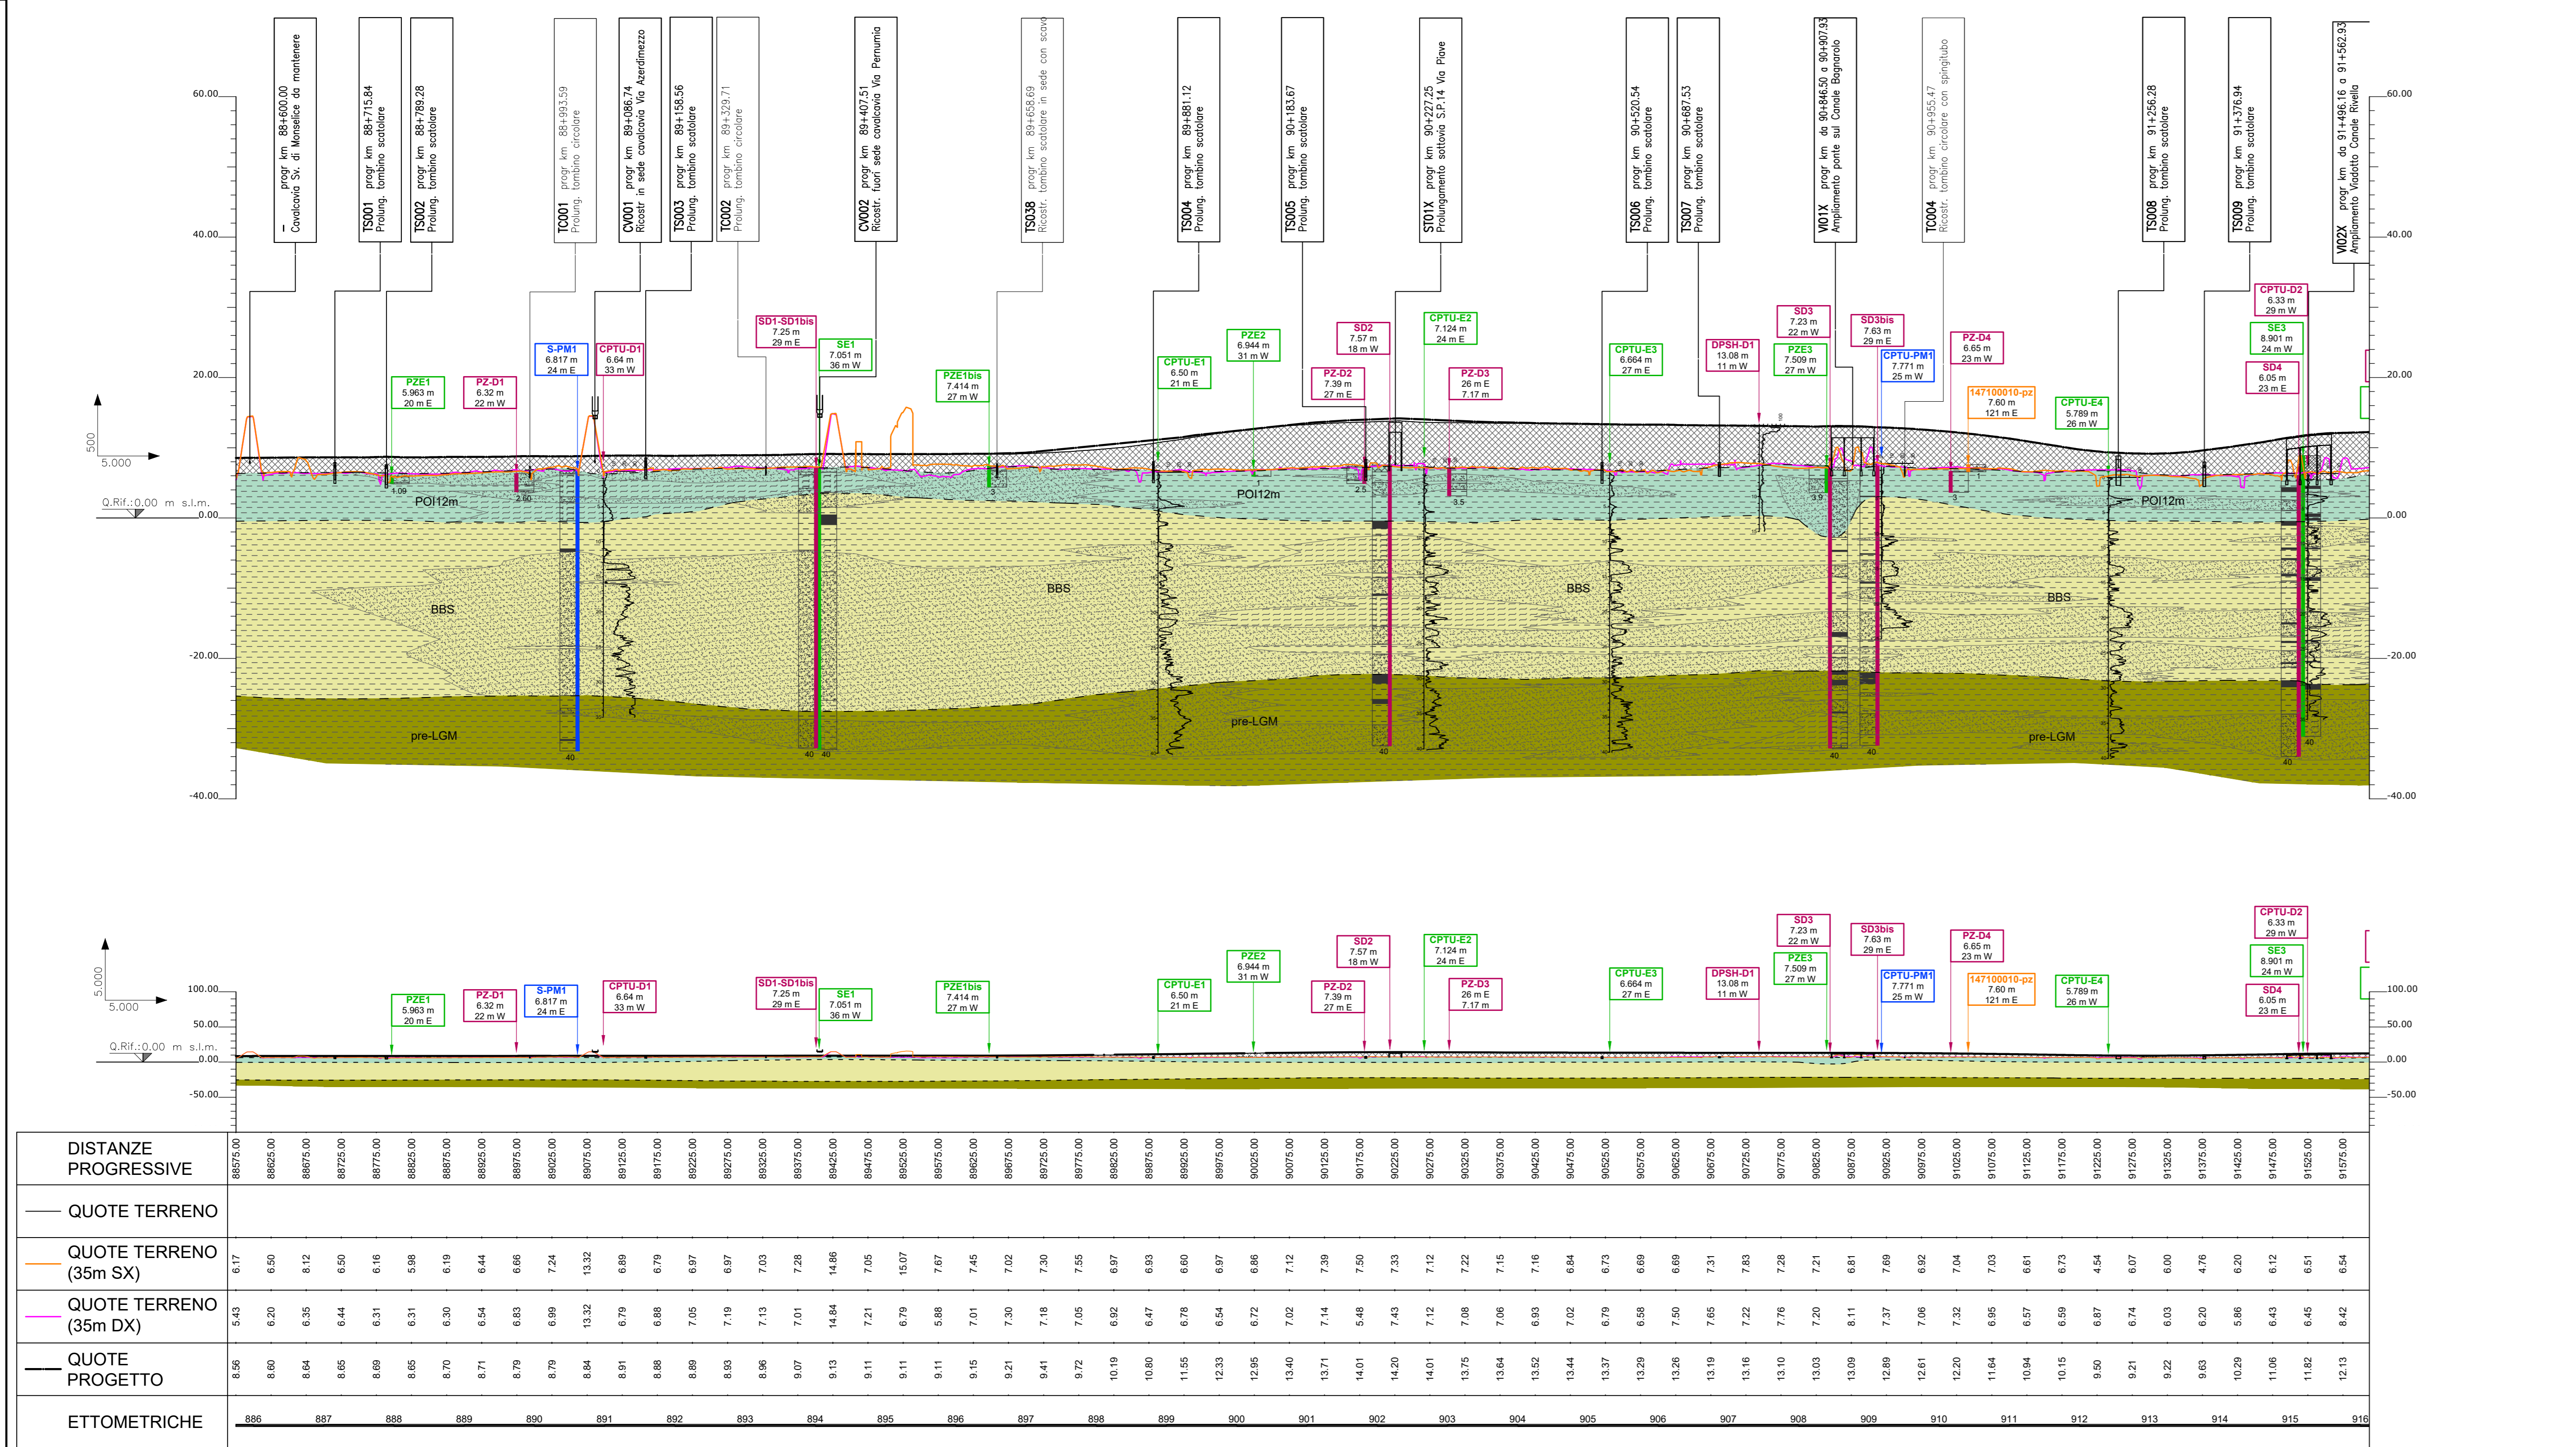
I
Cavalcavia Sv. di Monselice da mantenere
progr km 88+600.00

TS001
Prolung. tombino scatolare
progr km 88+715.84

TS002
Prolung. tombino scatolare
progr km 88+789.28

TC001
Prolung. tombino circolare
progr km 88+993.59

CV001
Ricostr. in sede cavalcavia Via Azerdimezzo
progr km 89+086.74

TS003
Prolung. tombino scatolare
progr km 89+158.56

TC002
Prolung. tombino circolare
progr km 89+329.71

CV002
Ricostr. fuori sede cavalcavia Via Pernumia
progr km 89+407.51

TS038
Ricostr. tombino scatolare in sede con scavo
progr km 89+658.69

TS004
Prolung. tombino scatolare
progr km 89+881.12

TS005
Prolung. tombino scatolare
progr km 90+183.67

ST01X
Prolungamento sottovia S.P.14 Via Piove
progr km 90+227.25

TS006
Prolung. tombino scatolare
progr km 90+520.54

TS007
Prolung. tombino scatolare
progr km 90+687.53

VI01X
Ampliamento ponte sul Canale Bagnarolo
progr km da 90+846.50 a 90+907.93

TC004
Ricostr. tombino circolare con spingitubo
progr km 90+955.47

TS008
Prolung. tombino scatolare
progr km 91+256.28

TS009
Prolung. tombino scatolare
progr km 91+376.94

VI02X
Ampliamento Viadotto Canale Rivella
progr km da 91+496.16 a 91+562.93

60.00
40.00
20.00
0.00
-20.00
-40.00
500
5.000
Q.Rif.:0.00 m s.l.m.

PZE1 5.963 m 20 m E
PZ-D1 6.32 m 22 m W
S-PM1 6.817 m 24 m E
CPTU-D1 6.64 m 33 m W
SD1-SD1bis 7.25 m 29 m E
SE1 7.051 m 36 m W
PZE1bis 7.414 m 27 m W
CPTU-E1 6.50 m 21 m E
PZE2 6.944 m 31 m W
SD2 7.57 m 18 m W
PZ-D2 7.39 m 27 m E
CPTU-E2 7.124 m 24 m E
PZ-D3 26 m E 7.17 m
CPTU-E3 6.664 m 27 m E
DPSH-D1 13.08 m 11 m W
SD3 7.23 m 22 m W
PZE3 7.509 m 27 m W
SD3bis 7.63 m 29 m E
CPTU-PM1 7.771 m 25 m W
PZ-D4 6.65 m 23 m W
147100010-pz 7.60 m 121 m E
CPTU-E4 5.789 m 26 m W
CPTU-D2 6.33 m 29 m W
SE3 8.901 m 24 m W
SD4 6.05 m 23 m E

POI12m
BBS
pre-LGM
POI12m
BBS
pre-LGM
BBS
BBS
POI12m
pre-LGM

100.00
50.00
0.00
-50.00
5.000
5.000
Q.Rif.:0.00 m s.l.m.

| DISTANZE PROGRESSIVE | 88575.00 | 88625.00 | 88675.00 | 88725.00 | 88775.00 | 88825.00 | 88875.00 | 88925.00 | 88975.00 | 89025.00 | 89075.00 | 89125.00 | 89175.00 | 89225.00 | 89275.00 | 89325.00 | 89375.00 | 89425.00 | 89475.00 | 89525.00 | 89575.00 | 89625.00 | 89675.00 | 89725.00 | 89775.00 | 89825.00 | 89875.00 | 89925.00 | 89975.00 | 90025.00 | 90075.00 | 90125.00 | 90175.00 | 90225.00 | 90275.00 | 90325.00 | 90375.00 | 90425.00 | 90475.00 | 90525.00 | 90575.00 | 90625.00 | 90675.00 | 90725.00 | 90775.00 | 90825.00 | 90875.00 | 90925.00 | 90975.00 | 91025.00 | 91075.00 | 91125.00 | 91175.00 | 91225.00 | 91275.00 | 91325.00 | 91375.00 | 91425.00 | 91475.00 | 91525.00 | 91575.00 |
|---|---|---|---|---|---|---|---|---|---|---|---|---|---|---|---|---|---|---|---|---|---|---|---|---|---|---|---|---|---|---|---|---|---|---|---|---|---|---|---|---|---|---|---|---|---|---|---|---|---|---|---|---|---|---|---|---|---|---|---|---|---|
| QUOTE TERRENO | | | | | | | | | | | | | | | | | | | | | | | | | | | | | | | | | | | | | | | | | | | | | | | | | | | | | | | | | | | | | |
| QUOTE TERRENO (35m SX) | 6.17 | 6.50 | 8.12 | 6.50 | 6.16 | 5.98 | 6.19 | 6.44 | 6.66 | 7.24 | 13.32 | 6.89 | 6.79 | 6.97 | 6.97 | 7.03 | 7.28 | 14.86 | 7.05 | 15.07 | 7.67 | 7.45 | 7.02 | 7.30 | 7.55 | 6.97 | 6.93 | 6.60 | 6.97 | 6.86 | 7.12 | 7.39 | 7.50 | 7.33 | 7.12 | 7.22 | 7.15 | 7.16 | 6.84 | 6.73 | 6.69 | 6.69 | 7.31 | 7.83 | 7.28 | 7.21 | 6.81 | 7.69 | 6.92 | 7.04 | 7.03 | 6.61 | 6.73 | 4.54 | 6.07 | 6.00 | 4.76 | 6.20 | 6.12 | 6.51 | 6.54 |
| QUOTE TERRENO (35m DX) | 5.43 | 6.20 | 6.35 | 6.44 | 6.31 | 6.31 | 6.30 | 6.54 | 6.83 | 6.99 | 13.32 | 6.79 | 6.88 | 7.05 | 7.19 | 7.13 | 7.01 | 14.84 | 7.21 | 6.79 | 5.88 | 7.01 | 7.30 | 7.18 | 7.05 | 6.92 | 6.47 | 6.78 | 6.54 | 6.72 | 7.02 | 7.14 | 5.48 | 7.43 | 7.12 | 7.08 | 7.06 | 6.93 | 7.02 | 6.79 | 6.58 | 7.50 | 7.65 | 7.22 | 7.76 | 7.20 | 8.11 | 7.37 | 7.06 | 7.32 | 6.95 | 6.57 | 6.59 | 6.87 | 6.74 | 6.03 | 6.20 | 5.86 | 6.43 | 6.45 | 8.42 |
| QUOTE PROGETTO | 8.56 | 8.60 | 8.64 | 8.65 | 8.69 | 8.65 | 8.70 | 8.71 | 8.79 | 8.79 | 8.84 | 8.91 | 8.88 | 8.89 | 8.93 | 8.96 | 9.07 | 9.13 | 9.11 | 9.11 | 9.11 | 9.15 | 9.21 | 9.41 | 9.72 | 10.19 | 10.80 | 11.55 | 12.33 | 12.95 | 13.40 | 13.71 | 14.01 | 14.20 | 14.01 | 13.75 | 13.64 | 13.52 | 13.44 | 13.37 | 13.29 | 13.26 | 13.19 | 13.16 | 13.10 | 13.03 | 13.09 | 12.89 | 12.61 | 12.20 | 11.64 | 10.94 | 10.15 | 9.50 | 9.21 | 9.22 | 9.63 | 10.29 | 11.06 | 11.82 | 12.13 |

ETTOMETRICHE 886 887 888 889 890 891 892 893 894 895 896 897 898 899 900 901 902 903 904 905 906 907 908 909 910 911 912 913 914 915 916